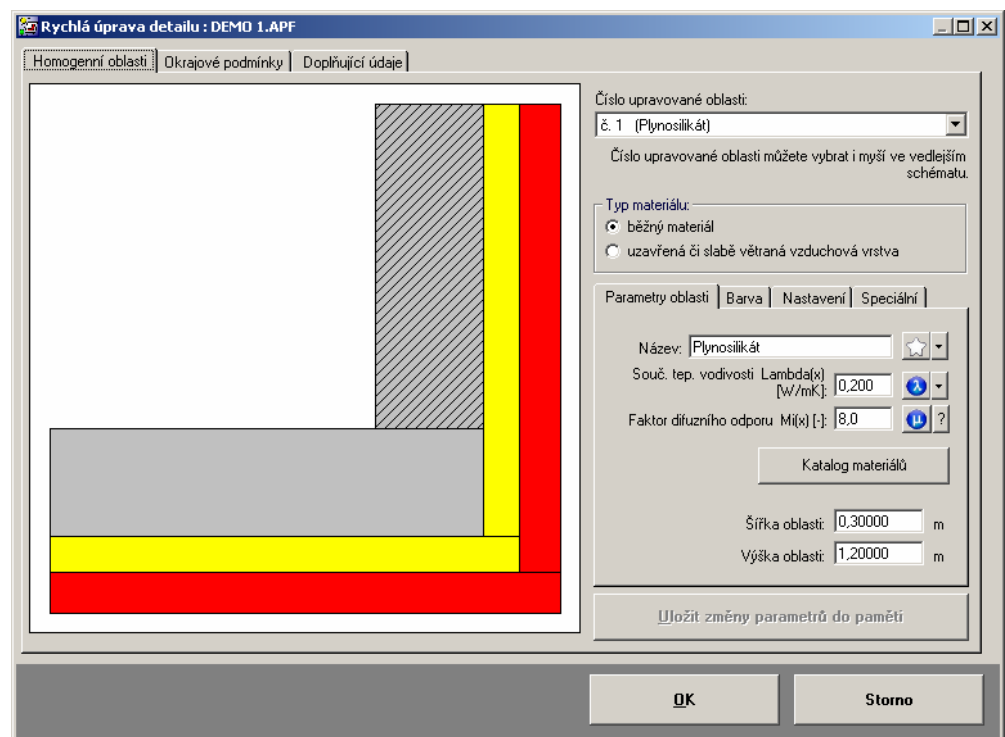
Rychlá úprava detailu : DEMO 1.APF

Homogenní oblasti | Okrajové podmínky | Doplňující údaje

Číslo upravované oblasti:
č. 1 (Plynosilikát)

Číslo upravované oblasti můžete vybrat i myší ve vedlejším schématu.

Typ materiálu:
běžný materiál
uzavřená či slabě větraná vzduchová vrstva

Parametry oblasti | Barva | Nastavení | Speciální

Název: Plynosilikát
Souč. tep. vodivosti Lambda(x) [W/mK]: 0,200
Faktor difuzního odporu Mi(x) [-]: 8,0 ?

Katalog materiálů

Šířka oblasti: 0,30000 m
Výška oblasti: 1,20000 m

Uložit změny parametrů do paměti

OK

Storno